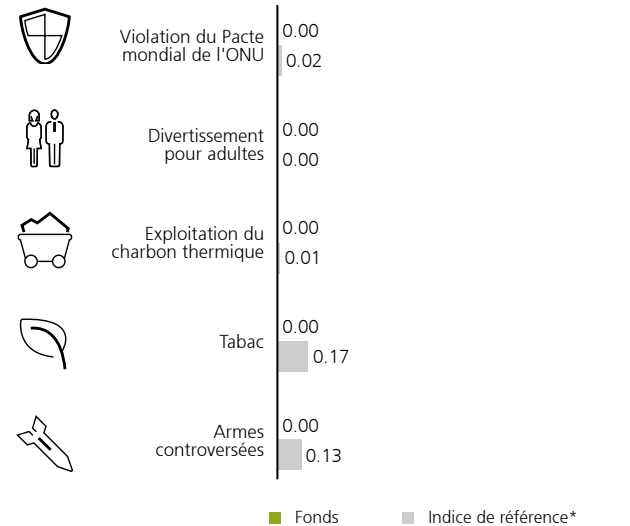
Violation du Pacte mondial de l'ONU
0.00
0.02

Divertissement pour adultes
0.00
0.00

Exploitation du charbon thermique
0.00
0.01

Tabac
0.00
0.17

Armes controversées
0.00
0.13

Fonds
Indice de référence*